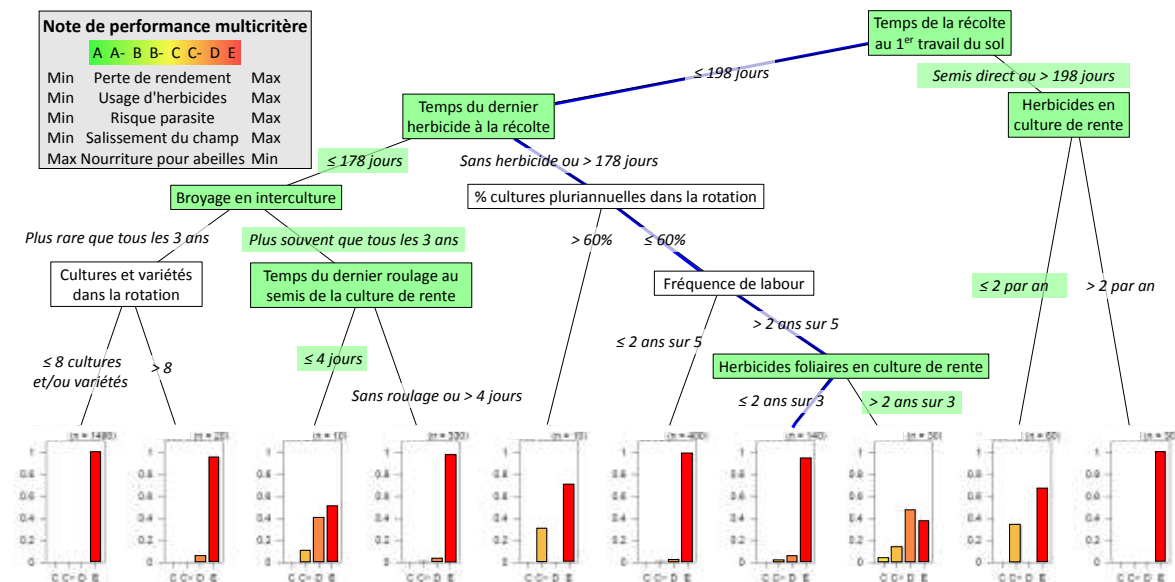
Note de performance multicritère

A A- B B- C C- D E

| Min | Perte de rendement | Max |
|---|---|---|
| Min | Usage d'herbicides | Max |
| Min | Risque parasite | Max |
| Min | Salissement du champ | Max |
| Max | Nourriture pour abeilles | Min |

Temps de la récolte au $1^{er}$ travail du sol

≤ 198 jours

Semis direct ou > 198 jours

Temps du dernier herbicide à la récolte

Herbicides en culture de rente

≤ 178 jours

Sans herbicide ou > 178 jours

Broyage en interculture

% cultures pluriannuelles dans la rotation

Plus rare que tous les 3 ans

Plus souvent que tous les 3 ans

> 60%

≤ 60%

Cultures et variétés dans la rotation

Temps du dernier roulage au semis de la culture de rente

Fréquence de labour

≤ 2 par an

> 2 par an

> 2 ans sur 5

≤ 2 ans sur 5

≤ 8 cultures et/ou variétés

> 8

≤ 4 jours

Sans roulage ou > 4 jours

Herbicides foliaires en culture de rente

≤ 2 ans sur 3

> 2 ans sur 3

(n = 1480) (n = 20) (n = 10) (n = 330) (n = 10) (n = 400) (n = 140) (n = 50) (n = 60) (n = 30)

1 0.8 0.6 0.4 0.2 0

C C- D E